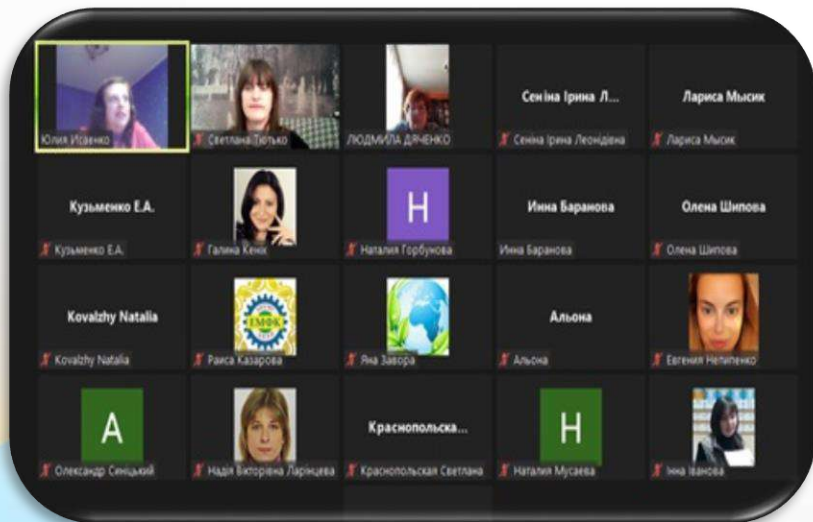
Юлия Исаенко
Светлана Тютько
ЛЮДМИЛА ДЯЧЕНКО
Сеніна Ірина Л...
Сеніна Ірина Леонідівна
Лариса Мысик
Лариса Мысик

Кузьменко Е.А.
Кузьменко Е.А.
Галина Кеник
H
Наталия Горбунова
Инна Баранова
Инна Баранова
Олена Шипова
Олена Шипова

Kovalzhy Natalia
Kovalzhy Natalia
ЕМФК
Раиса Казарова
Яна Завора
Альона
Альона
Евгения Непипенко

A
Олександр Синицький
Надія Вікторівна Ларінцева
Краснопольска...
Краснопольская Светлана
H
Наталия Мусаева
Інна Іванова